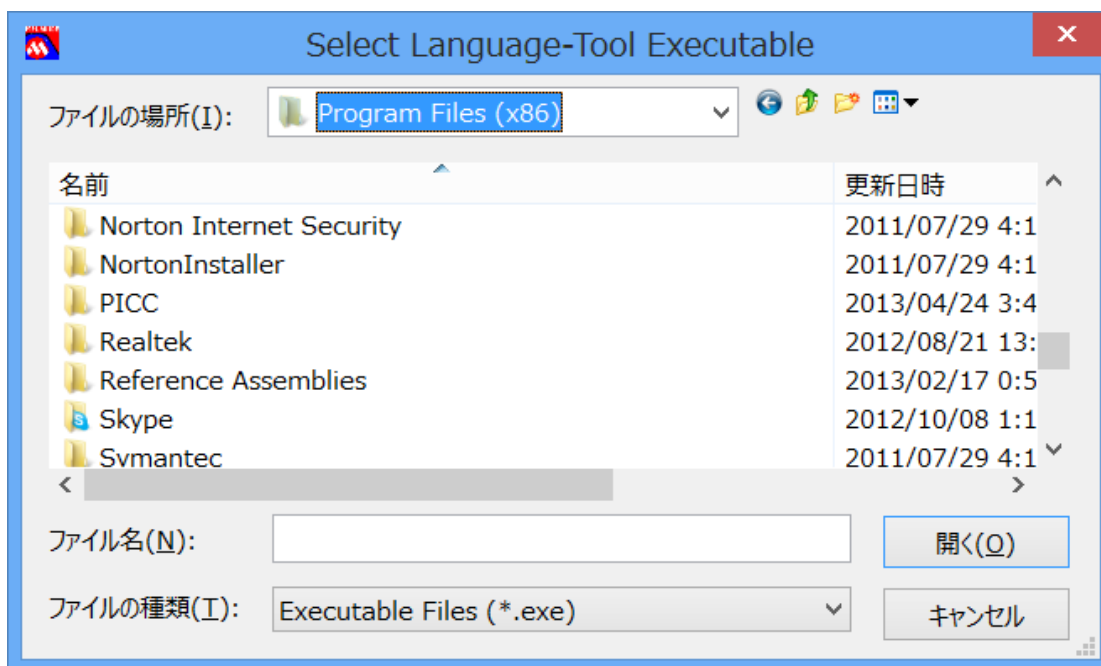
Select Language-Tool Executable

ファイルの場所(I): Program Files (x86)

| 名前 | 更新日時 |
|---|---|
| Norton Internet Security | 2011/07/29 4:1 |
| NortonInstaller | 2011/07/29 4:1 |
| PICC | 2013/04/24 3:4 |
| Realtek | 2012/08/21 13: |
| Reference Assemblies | 2013/02/17 0:5 |
| Skype | 2012/10/08 1:1 |
| Symantec | 2011/07/29 4:1 |

ファイル名(N):

開く(O)

ファイルの種類(T): Executable Files (*.exe)

キャンセル